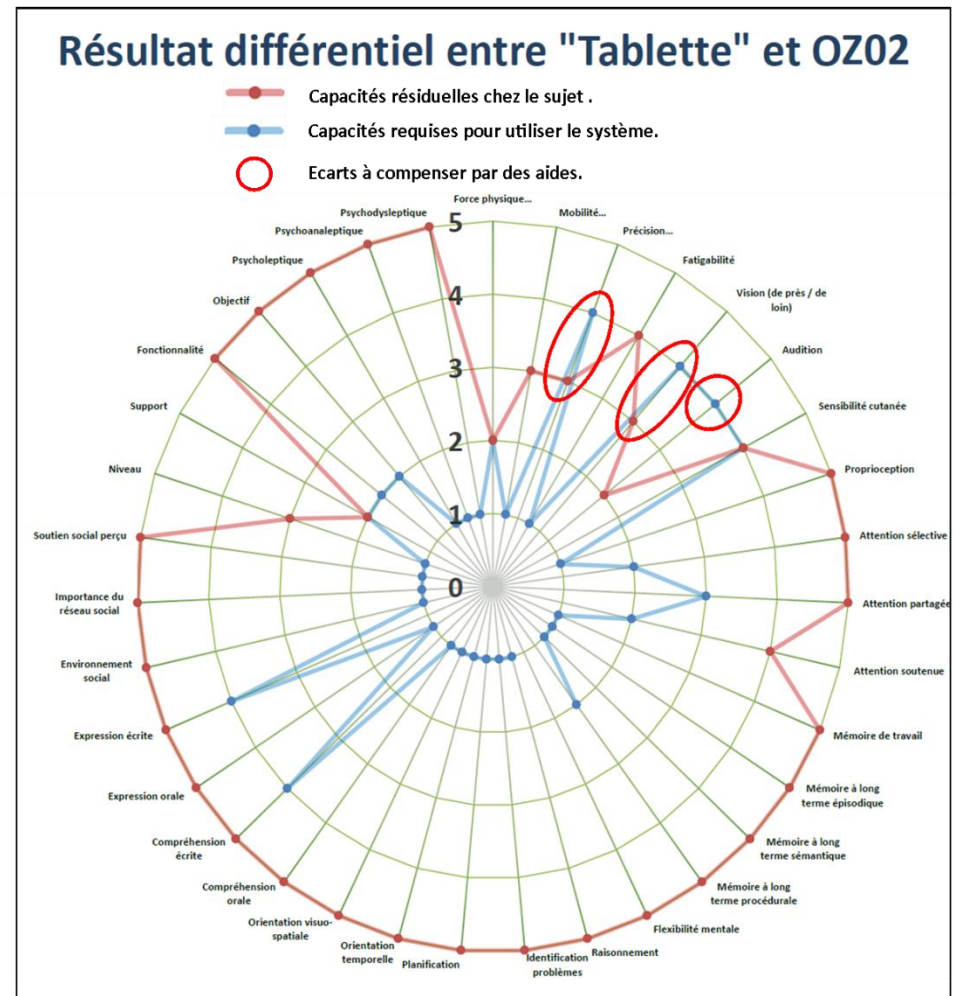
Résultat différentiel entre "Tablette" et OZ02

Capacités résiduelles chez le sujet .
Capacités requises pour utiliser le système.
Ecarts à compenser par des aides.

Force physique...
Mobilité...
Précision...
Fatigabilité
Vision (de près / de loin)
Audition
Sensibilité cutanée
Proprioception
Attention sélective
Attention partagée
Attention soutenue
Mémoire de travail
Mémoire à long terme épisodique
Mémoire à long terme sémantique
Mémoire à long terme procédurale
Flexibilité mentale
Raisonnement
Identification problèmes
Planification
Orientation temporelle
Orientation visuo-spatiale
Compréhension orale
Compréhension écrite
Expression orale
Expression écrite
Environnement social
Importance du réseau social
Soutien social perçu
Niveau
Support
Fonctionnalité
Objectif
Psycholeptique
Psychoanaleptique
Psychodysleptique

5
4
3
2
1
0